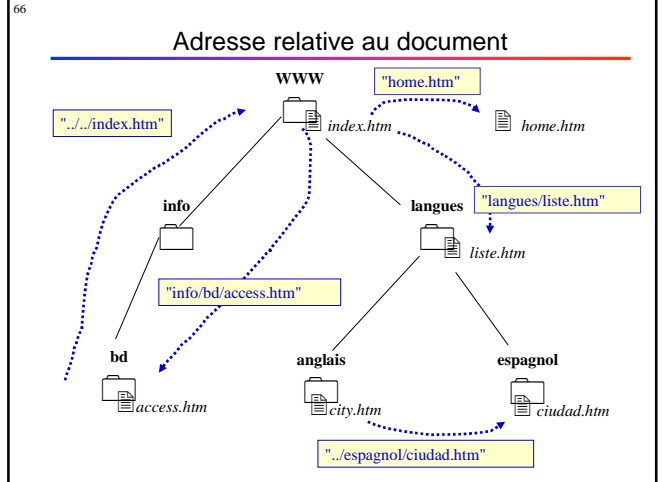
66

Adresse relative au document

WWW

"home.htm"

"../../index.htm"

index.htm

home.htm

info

langues

"langues/liste.htm"

liste.htm

"info/bd/access.htm"

bd

anglais

espagnol

access.htm

city.htm

ciudad.htm

"../espagnol/ciudad.htm"